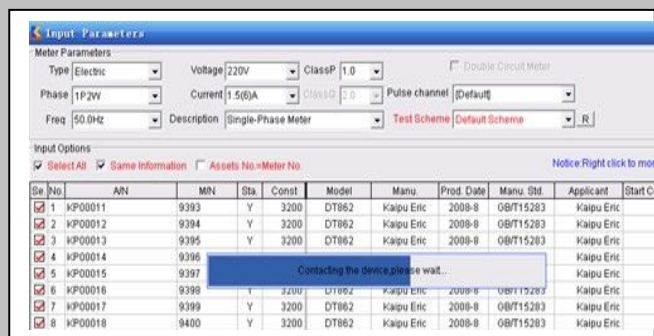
Input Parameters

Meter Parameters

Type Electric
Voltage 220V
ClassP 1.0
Double Circuit Meter

Phase 1P2W
Current 1.5(6)A
ClassQ 2.0
Pulse channel [Default]

Freq 50.0Hz
Description Single-Phase Meter
Test Scheme Default Scheme
R

Input Options

Select All
Same Information
Assets No.=Meter No.

Notice:Right click to mo

| Se. | No. | A/N | M/N | Sta. | Const | Model | Manu. | Prod. Date | Manu. Std. | Applicant | Start C |
|---|---|---|---|---|---|---|---|---|---|---|---|
| ☑ | 1 | KP00011 | 9393 | Y | 3200 | DT862 | Kaipu Eric | 2008-8 | GB/T15283 | Kaipu Eric | |
| ☑ | 2 | KP00012 | 9394 | Y | 3200 | DT862 | Kaipu Eric | 2008-8 | GB/T15283 | Kaipu Eric | |
| ☑ | 3 | KP00013 | 9395 | Y | 3200 | DT862 | Kaipu Eric | 2008-8 | GB/T15283 | Kaipu Eric | |
| ☑ | 4 | KP00014 | 9396 | | | | | | | Kaipu Eric | |
| ☑ | 5 | KP00015 | 9397 | | | | | | | Kaipu Eric | |
| ☑ | 6 | KP00016 | 9398 | Y | 3200 | DT862 | Kaipu Eric | 2008-8 | GB/T15283 | Kaipu Eric | |
| ☑ | 7 | KP00017 | 9399 | Y | 3200 | DT862 | Kaipu Eric | 2008-8 | GB/T15283 | Kaipu Eric | |
| ☑ | 8 | KP00018 | 9400 | Y | 3200 | DT862 | Kaipu Eric | 2008-8 | GB/T15283 | Kaipu Eric | |

Contacting the device,please wait...